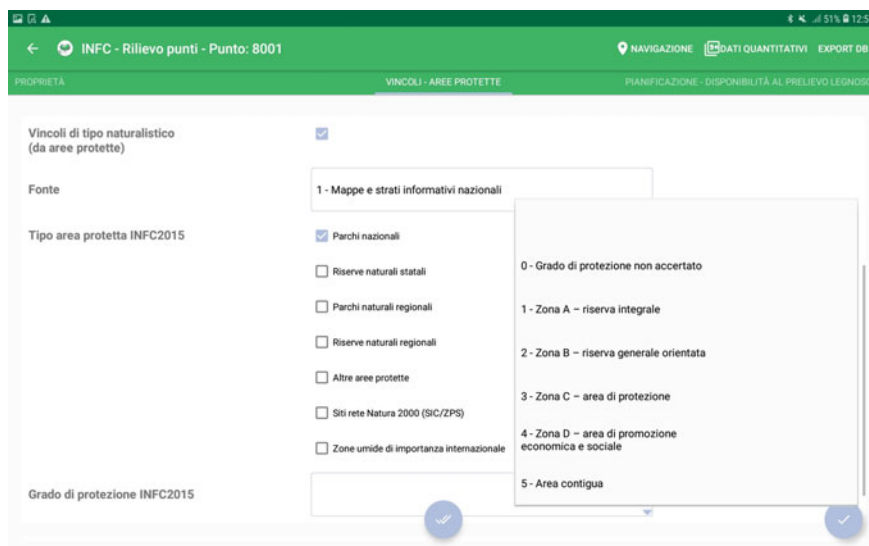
51% 12:5

INFC - Rilievo punti - Punto: 8001

NAVIGAZIONE DATI QUANTITATIVI EXPORT DB

PROPRIETÀ VINCOLI - AREE PROTETTE PIANIFICAZIONE - DISPONIBILITÀ AL PRELIEVO LEGNOSO

Vincoli di tipo naturalistico (da aree protette)

Fonte

1 - Mappe e strati informativi nazionali

Tipo area protetta INFC2015

Parchi nazionali

Riserve naturali statali

Parchi naturali regionali

Riserve naturali regionali

Altre aree protette

Siti rete Natura 2000 (SIC/ZPS)

Zone umide di importanza internazionale

Grado di protezione INFC2015

0 - Grado di protezione non accertato

1 - Zona A – riserva integrale

2 - Zona B – riserva generale orientata

3 - Zona C – area di protezione

4 - Zona D – area di promozione economica e sociale

5 - Area contigua